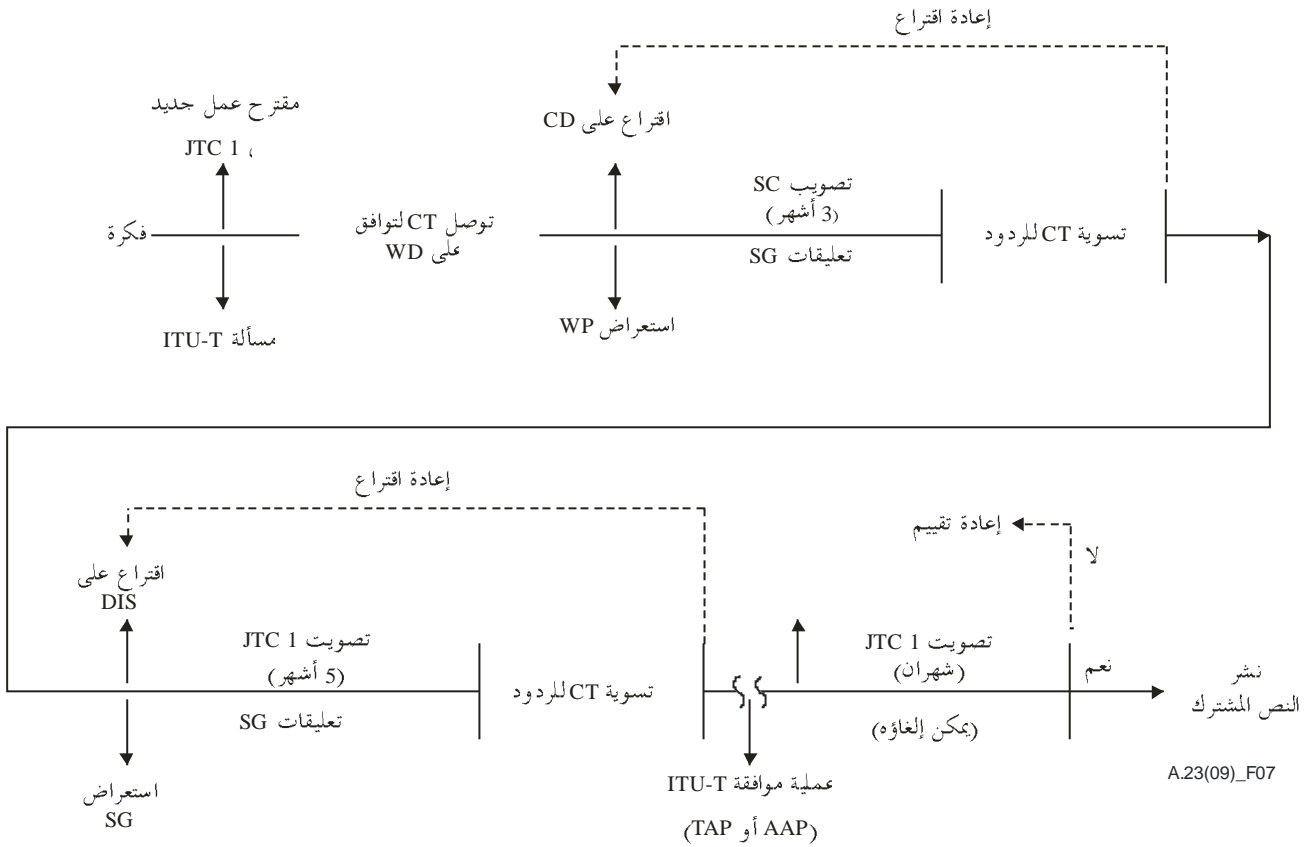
إعادة اقتراع

مقترح عمل جديد

JTC 1 ،

فكرة

مسألة ITU-T

اقتراع على CD

توصل CT لتوافق على WD

تصويب SC
(3 أشهر)

تعليقات SG

استعراض WP

تسوية CT للردود

إعادة اقتراع

إعادة تقييم

لا

اقتراع على DIS

تصويت JTC 1
(5 أشهر)

تعليقات SG

استعراض SG

تسوية CT للردود

عملية موافقة ITU-T
(AAP أو TAP)

تصويت JTC 1
(شهران)

(يمكن إلغاؤه)

نعم

نشر النص المشترك

A.23(09)_F07